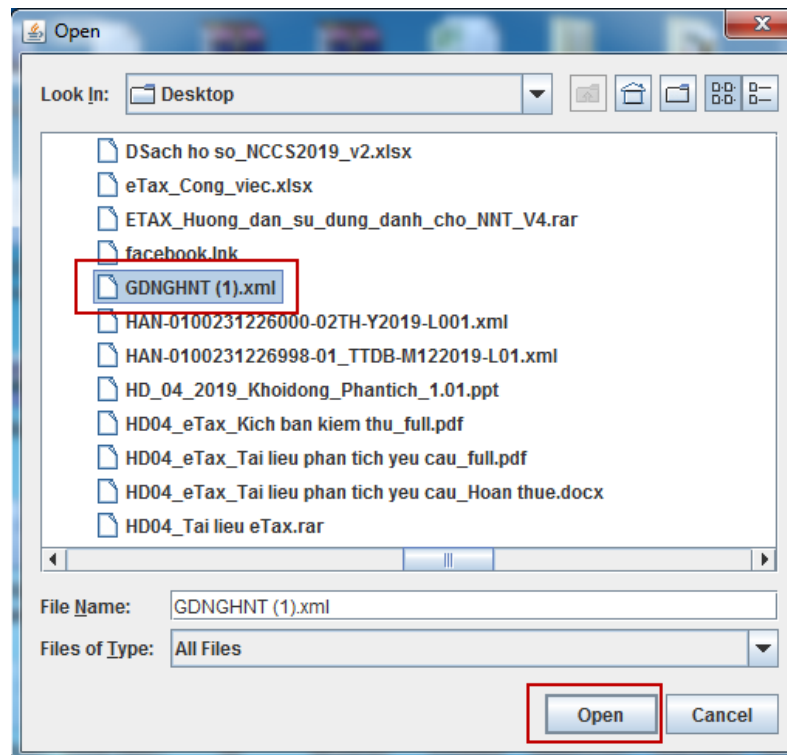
Open

Look In: Desktop

DSach ho so_NCCS2019_v2.xlsx
eTax_Cong_viec.xlsx
ETAX_Huong_dan_su_dung_danh_cho_NNT_V4.rar
facebook.lnk
GDNGHNT (1).xml
HAN-0100231226000-02TH-Y2019-L001.xml
HAN-0100231226998-01_TTDB-M122019-L01.xml
HD_04_2019_Khoidong_Phantich_1.01.ppt
HD04_eTax_Kich ban kiem thu_full.pdf
HD04_eTax_Tai lieu phan tich yeu cau_full.pdf
HD04_eTax_Tai lieu phan tich yeu cau_Hoan thue.docx
HD04_Tai lieu eTax.rar

File Name: GDNGHNT (1).xml

Files of Type: All Files

Open Cancel